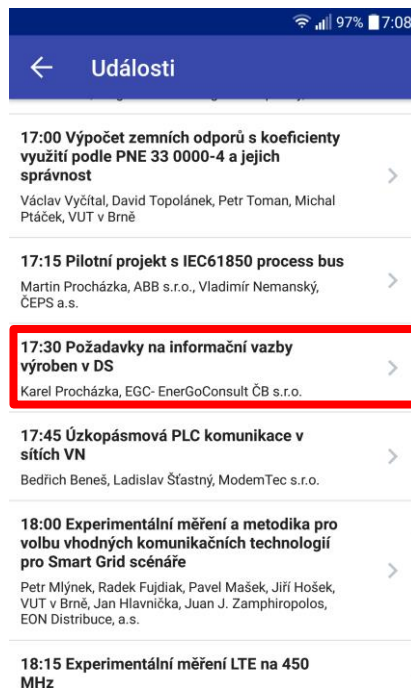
97% 7:08

Události

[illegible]

17:00 Výpočet zemních odporů s koeficienty využití podle PNE 33 0000-4 a jejich správnost
Václav Vyčítal, David Topolánek, Petr Toman, Michal Ptáček, VUT v Brně

17:15 Pilotní projekt s IEC61850 process bus
Martin Procházka, ABB s.r.o., Vladimír Nemanský, ČEPS a.s.

17:30 Požadavky na informační vazby výroben v DS
Karel Procházka, EGC- EnerGoConsult ČB s.r.o.

17:45 Úzkopásmová PLC komunikace v sítích VN
Bedřich Beneš, Ladislav Šťastný, ModemTec s.r.o.

18:00 Experimentální měření a metodika pro volbu vhodných komunikačních technologií pro Smart Grid scénáře
Petr Mlýnek, Radek Fujdiak, Pavel Mašek, Jiří Hošek, VUT v Brně, Jan Hlavnička, Juan J. Zamphiropolos, EON Distribuce, a.s.

18:15 Experimentální měření LTE na 450 MHz